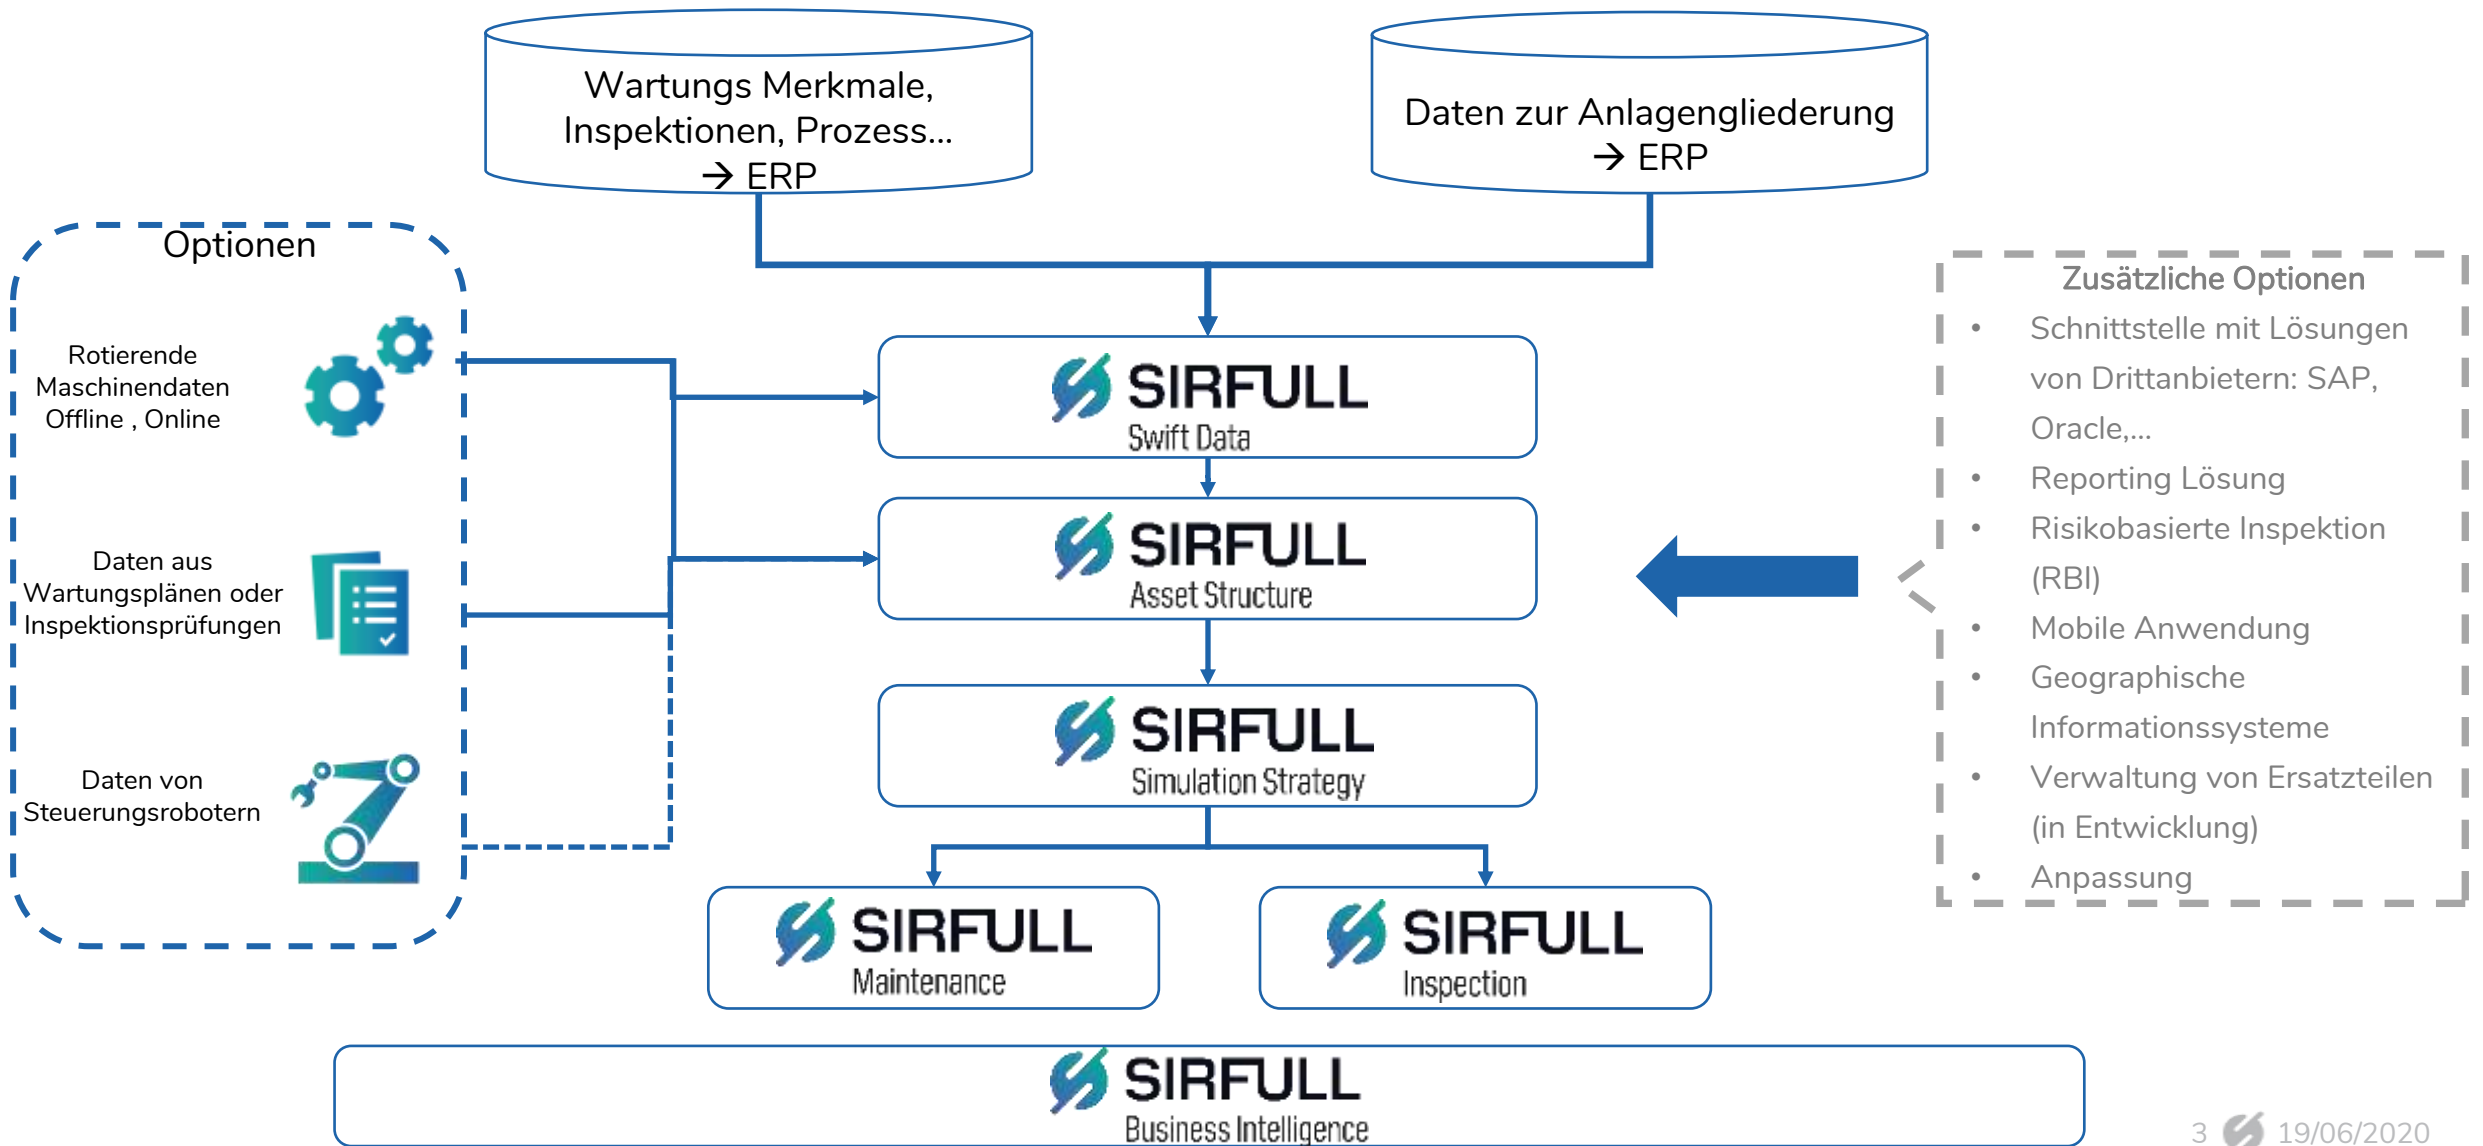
Wartungs Merkmale, Inspektionen, Prozess… → ERP

Daten zur Anlagengliederung → ERP

Optionen

Rotierende Maschinendaten Offline , Online

Daten aus Wartungsplänen oder Inspektionsprüfungen

Daten von Steuerungsrobotern

SIRFULL
Swift Data

SIRFULL
Asset Structure

SIRFULL
Simulation Strategy

SIRFULL
Maintenance

SIRFULL
Inspection

SIRFULL
Business Intelligence

Zusätzliche Optionen
- Schnittstelle mit Lösungen von Drittanbietern: SAP, Oracle,…
- Reporting Lösung
- Risikobasierte Inspektion (RBI)
- Mobile Anwendung
- Geographische Informationssysteme
- Verwaltung von Ersatzteilen (in Entwicklung)
- Anpassung

3 19/06/2020